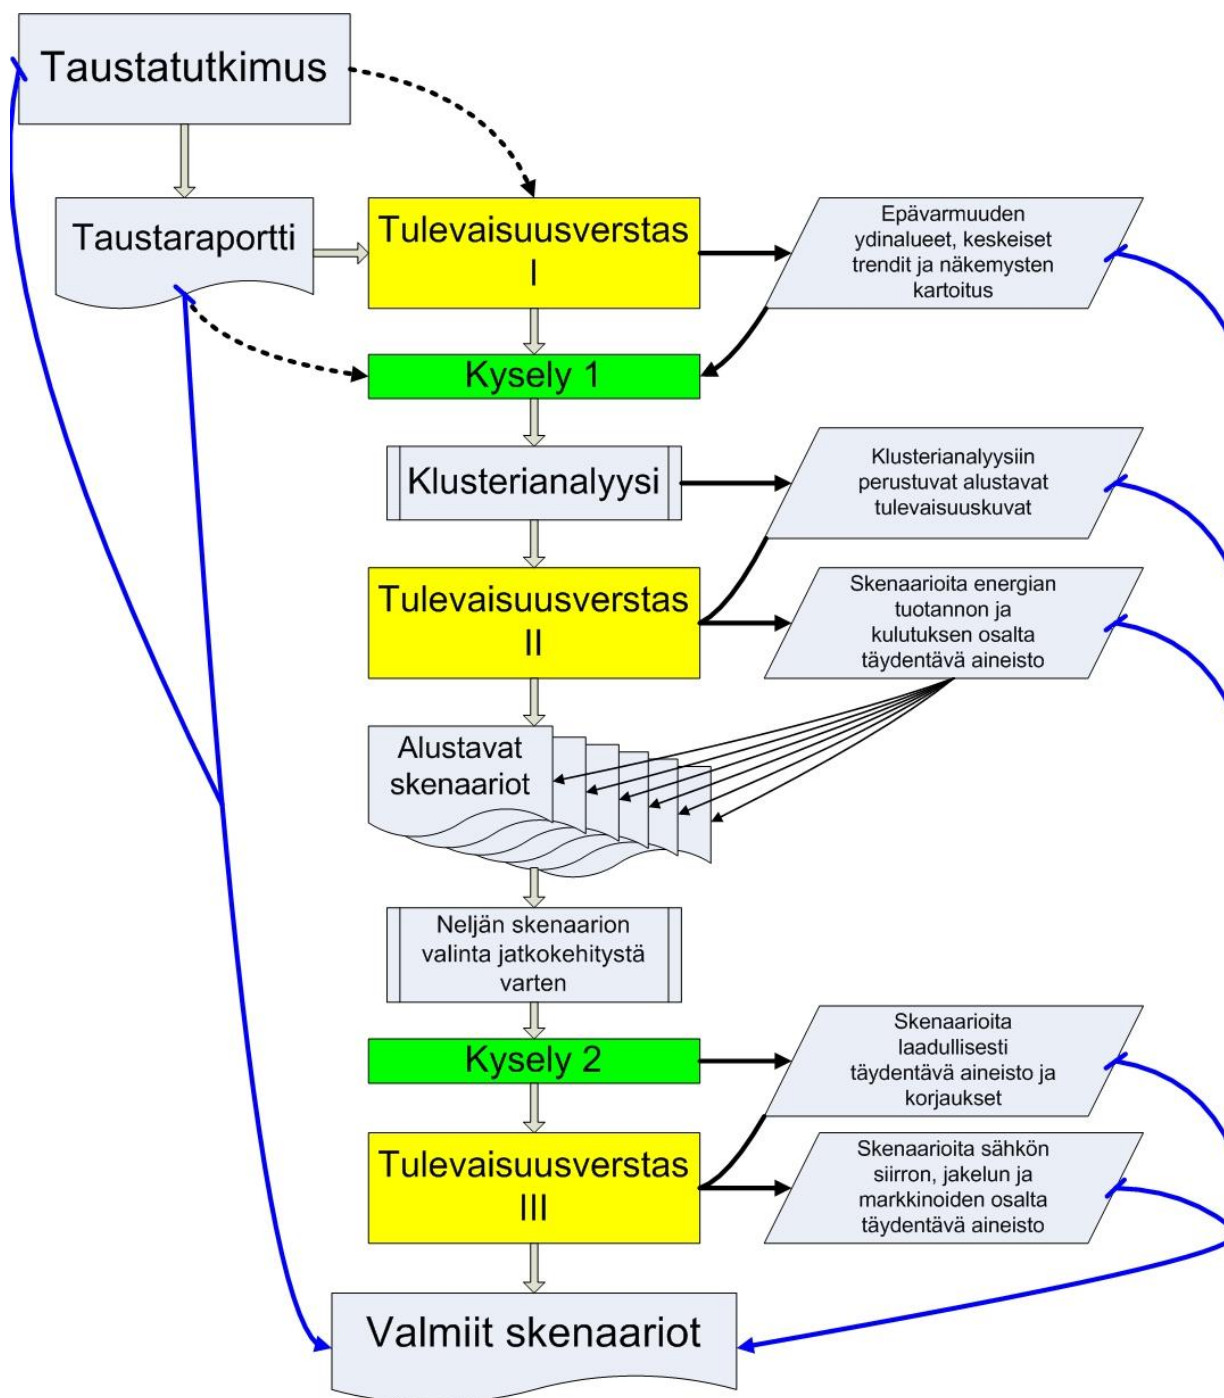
Taustatutkimus

Taustaraportti

Tulevaisuusverstas I

Epävarmuuden ydinalueet, keskeiset trendit ja näkemysten kartoitus

Kysely 1

Klusterianalyysi

Klusterianalyysiin perustuvat alustavat tulevaisuuskuvat

Tulevaisuusverstas II

Skenaarioita energian tuotannon ja kulutuksen osalta täydentävä aineisto

Alustavat skenaariot

Neljän skenaarion valinta jatkokehitystä varten

Kysely 2

Skenaarioita laadullisesti täydentävä aineisto ja korjaukset

Tulevaisuusverstas III

Skenaarioita sähkön siirron, jakelun ja markkinoiden osalta täydentävä aineisto

Valmiit skenaariot